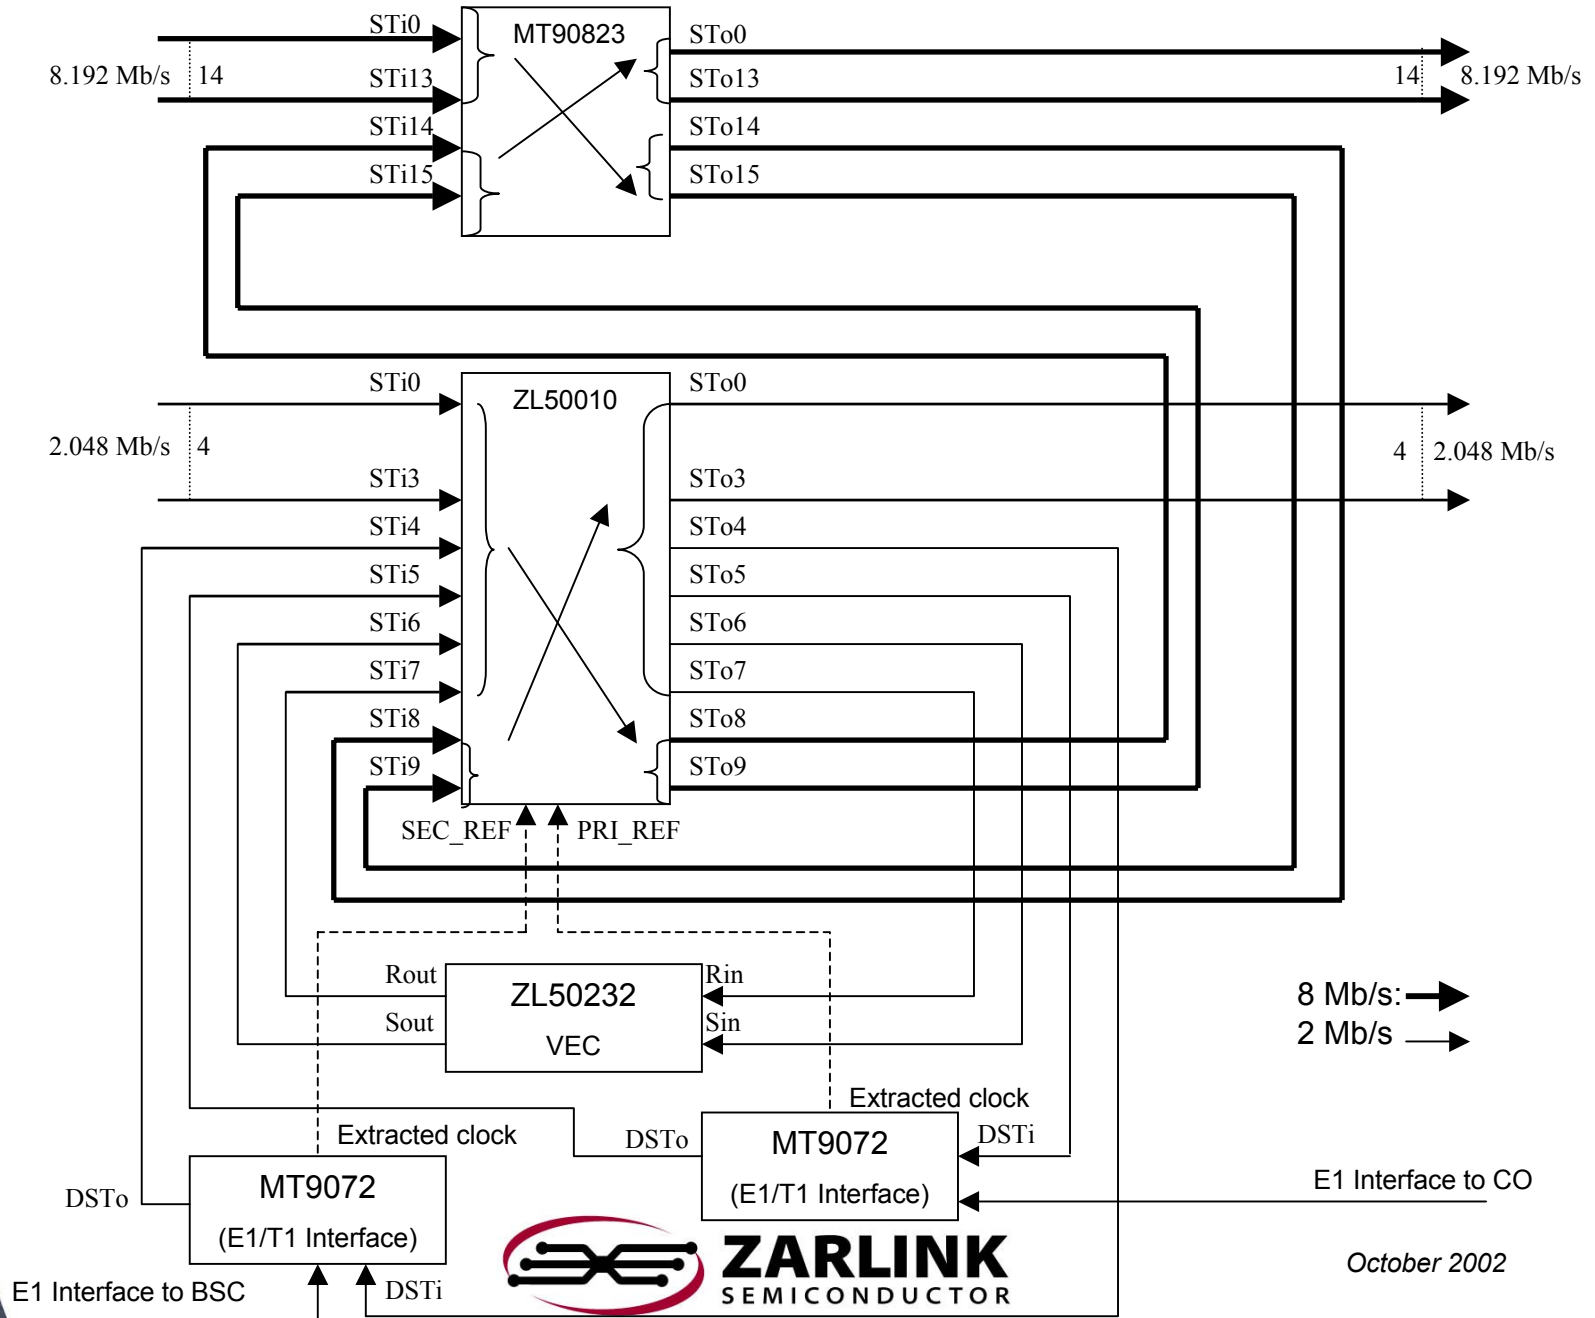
STi0
8.192 Mb/s 14
STi13
STi14
STi15
MT90823
STo0
STo13
STo14
STo15
14 8.192 Mb/s

STi0
2.048 Mb/s 4
STi3
STi4
STi5
STi6
STi7
STi8
STi9
ZL50010
STo0
STo3
STo4
STo5
STo6
STo7
STo8
STo9
4 2.048 Mb/s
SEC_REF
PRI_REF

Rout
Sout
ZL50232
VEC
Rin
Sin

8 Mb/s:
2 Mb/s

Extracted clock
DSTo
MT9072
(E1/T1 Interface)
DSTi
Extracted clock
DSTo
MT9072
(E1/T1 Interface)
E1 Interface to CO
E1 Interface to BSC
DSTi
ZARLINK
SEMICONDUCTOR
October 2002